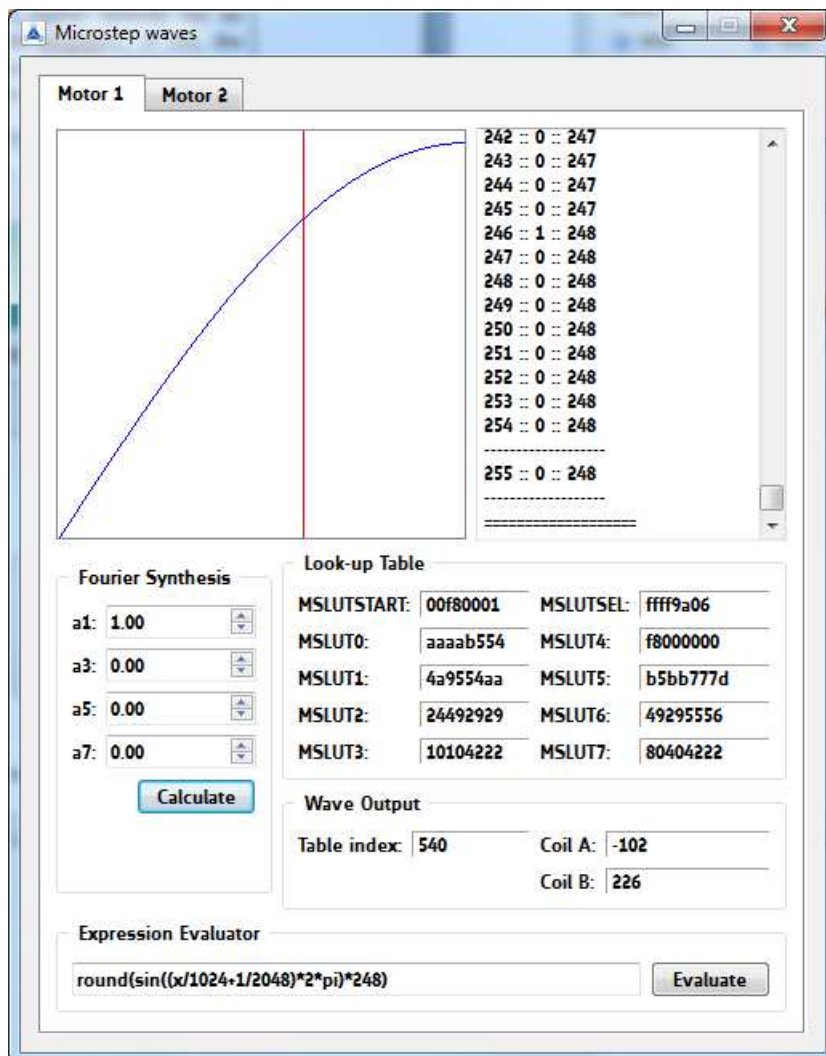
Microstep waves

Motor 1
Motor 2

242 :: 0 :: 247
243 :: 0 :: 247
244 :: 0 :: 247
245 :: 0 :: 247
246 :: 1 :: 248
247 :: 0 :: 248
248 :: 0 :: 248
249 :: 0 :: 248
250 :: 0 :: 248
251 :: 0 :: 248
252 :: 0 :: 248
253 :: 0 :: 248
254 :: 0 :: 248
-------------------
255 :: 0 :: 248
-------------------
==================

Fourier Synthesis
a1: 1.00
a3: 0.00
a5: 0.00
a7: 0.00
Calculate

Look-up Table

| MSLUTSTART: | 00f80001 | MSLUTSEL: | ffff9a06 |
|---|---|---|---|
| MSLUT0: | aaaab554 | MSLUT4: | f8000000 |
| MSLUT1: | 4a9554aa | MSLUT5: | b5bb777d |
| MSLUT2: | 24492929 | MSLUT6: | 49295556 |
| MSLUT3: | 10104222 | MSLUT7: | 80404222 |

Wave Output
Table index: 540
Coil A: -102
Coil B: 226

Expression Evaluator
round(sin((x/1024+1/2048)*2*pi)*248)
Evaluate